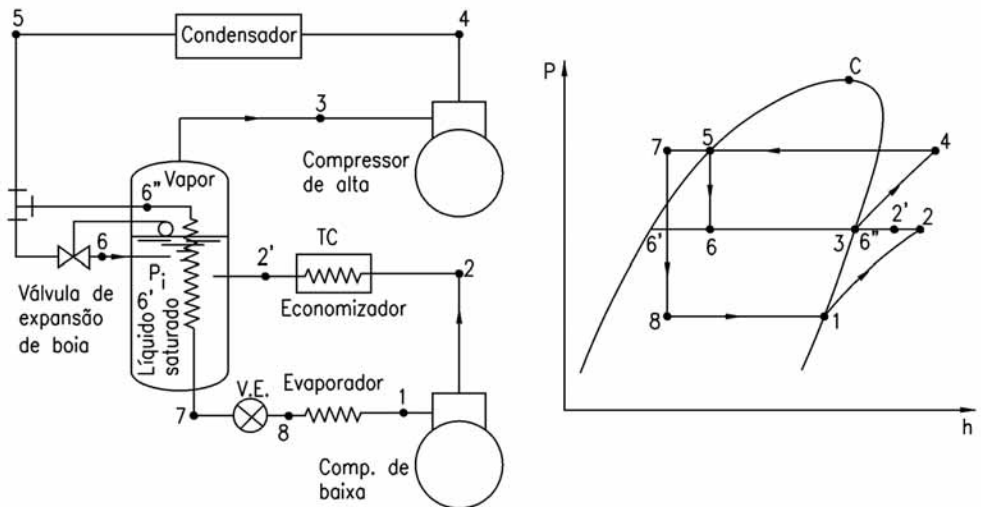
5

Condensador

4

3

Compressor de alta

6" Vapor

6

TC

2'

2

Válvula de expansão de boia

$P_i$

6'

Economizador

Líquido saturado

V.E.

Evaporador

1

7

8

Comp. de baixa

P

C

7

5

4

2'

2

6'

6

3

6"

8

1

h